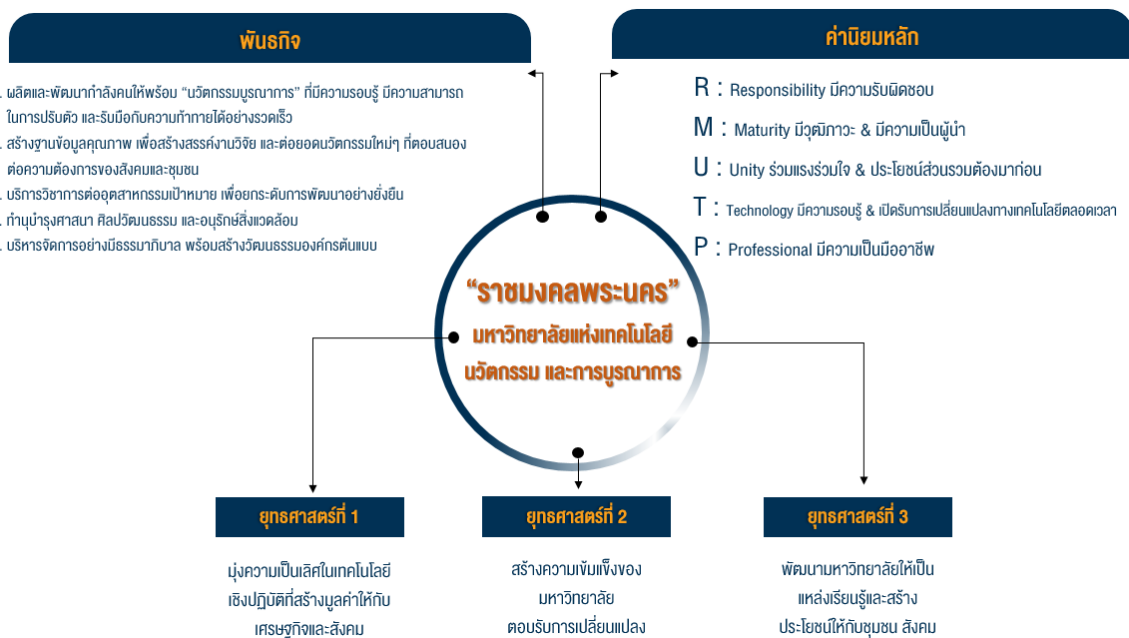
พันธกิจ

. ผลิตและพัฒนากำลังคนให้พร้อม "นวัตกรรมบูรณาการ" ที่มีความรอบรู้ มีความสามารถในการปรับตัว และรับมือกับความท้าทายได้อย่างรวดเร็ว
. สร้างฐานข้อมูลคุณภาพ เพื่อสร้างสรรค์งานวิจัย และต่อยอดนวัตกรรมใหม่ๆ ที่ตอบสนองต่อความต้องการของสังคมและชุมชน
. บริการวิชาการต่ออุตสาหกรรมเป้าหมาย เพื่อยกระดับการพัฒนาอย่างยั่งยืน
. ทำนุบำรุงศาสนา ศิลปวัฒนธรรม และอนุรักษ์สิ่งแวดล้อม
. บริหารจัดการอย่างมีธรรมาภิบาล พร้อมสร้างวัฒนธรรมองค์กรต้นแบบ

ค่านิยมหลัก

R : Responsibility มีความรับผิดชอบ
M : Maturity มีวุฒิภาวะ & มีความเป็นผู้นำ
U : Unity ร่วมแรงร่วมใจ & ประโยชน์ส่วนรวมต้องมาก่อน
T : Technology มีความรอบรู้ & เปิดรับการเปลี่ยนแปลงทางเทคโนโลยีตลอดเวลา
P : Professional มีความเป็นมืออาชีพ

"ราชมงคลพระนคร"
มหาวิทยาลัยแห่งเทคโนโลยี
นวัตกรรม และการบูรณาการ

ยุทธศาสตร์ที่ 1

มุ่งความเป็นเลิศในเทคโนโลยีเชิงปฏิบัติที่สร้างมูลค่าให้กับเศรษฐกิจและสังคม

ยุทธศาสตร์ที่ 2

สร้างความเข้มแข็งของมหาวิทยาลัย ตอบรับการเปลี่ยนแปลง

ยุทธศาสตร์ที่ 3

พัฒนามหาวิทยาลัยให้เป็นแหล่งเรียนรู้และสร้างประโยชน์ให้กับชุมชน สังคม